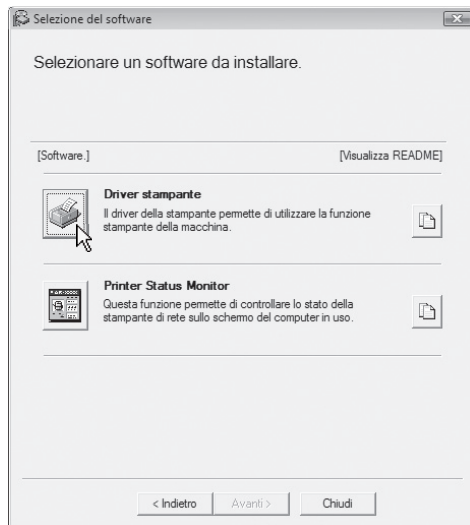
Selezione del software

Selezionare un software da installare.

[Software.]

[Visualizza README]

Driver stampante
Il driver della stampante permette di utilizzare la funzione stampante della macchina.

Printer Status Monitor
Questa funzione permette di controllare lo stato della stampante di rete sullo schermo del computer in uso.

< Indietro
Avanti >
Chiudi